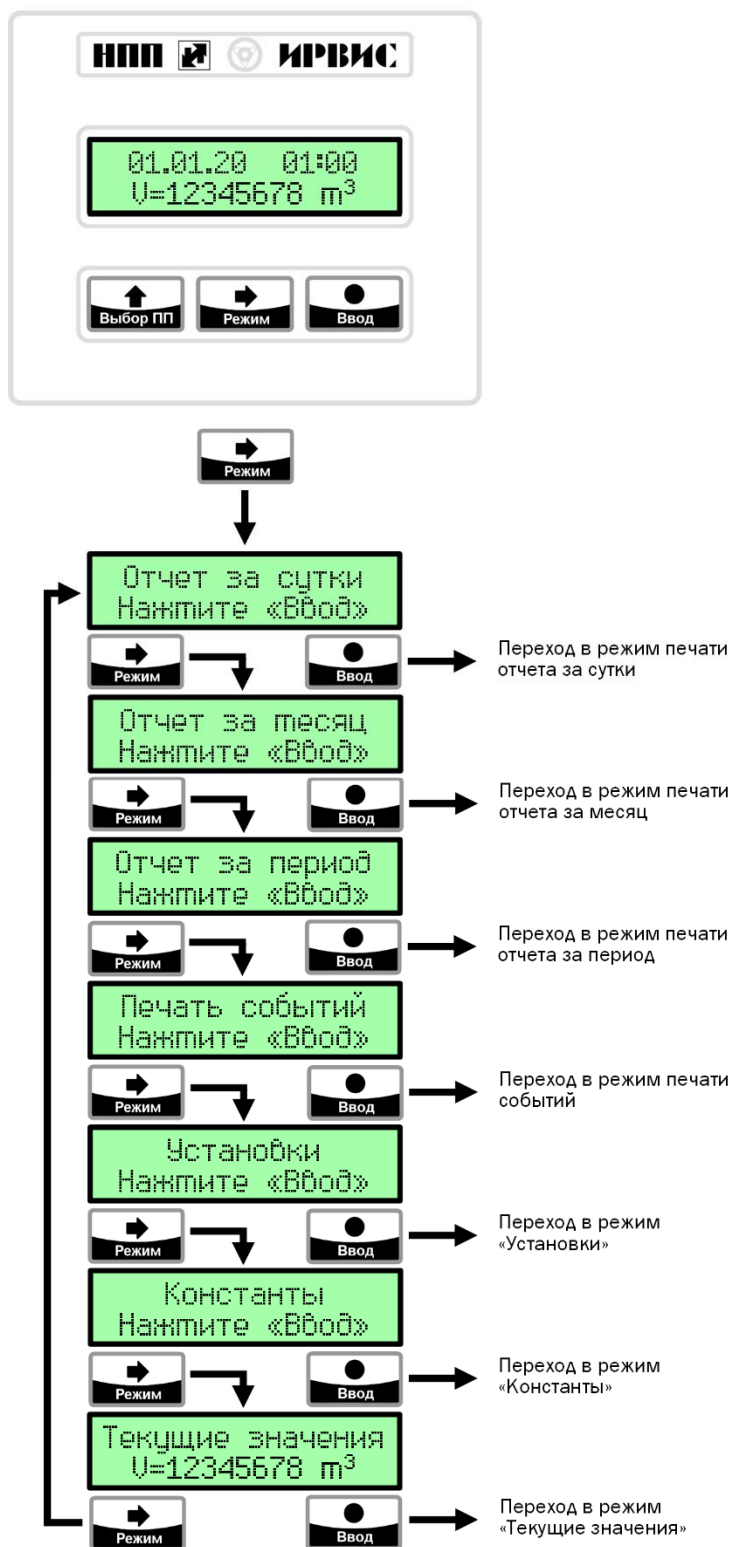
НПП ИРВИС

01.01.20 01:00
V=12345678 $m^3$

Выбор ПП
Режим
Ввод

Режим

Отчет за сутки
Нажмите «Ввод»

Режим
Ввод
Переход в режим печати отчета за сутки

Отчет за месяц
Нажмите «Ввод»

Режим
Ввод
Переход в режим печати отчета за месяц

Отчет за период
Нажмите «Ввод»

Режим
Ввод
Переход в режим печати отчета за период

Печать событий
Нажмите «Ввод»

Режим
Ввод
Переход в режим печати событий

Установки
Нажмите «Ввод»

Режим
Ввод
Переход в режим «Установки»

Константы
Нажмите «Ввод»

Режим
Ввод
Переход в режим «Константы»

Текущие значения
V=12345678 $m^3$

Режим
Ввод
Переход в режим «Текущие значения»